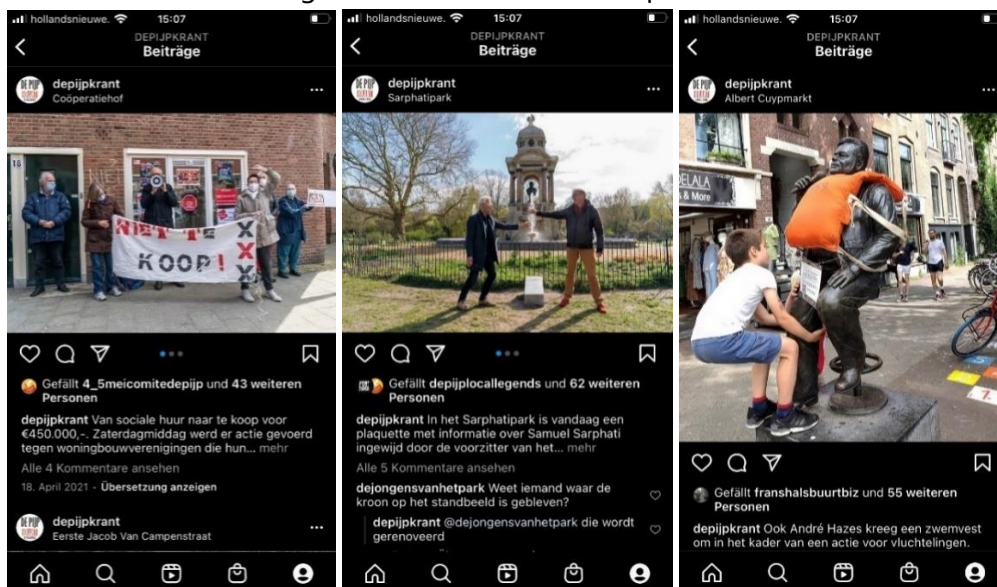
hollandsnieuwe. 15:07
DEPIJPKRANT
Beiträge

depijpkrant
Coöperatiehof

NIET TE KOOP! XXX

Gefällt 4_5meicomitedepijp und 43 weiteren Personen

depijpkrant Van sociale huur naar te koop voor €450.000,-. Zaterdagmiddag werd er actie gevoerd tegen woningbouwverenigingen die hun... mehr

Alle 4 Kommentare ansehen

18. April 2021 · Übersetzung anzeigen

depijpkrant
Eerste Jacob Van Campenstraat

hollandsnieuwe. 15:07
DEPIJPKRANT
Beiträge

depijpkrant
Sarphatipark

Gefällt depijplocallegends und 62 weiteren Personen

depijpkrant In het Sarphatipark is vandaag een plaquette met informatie over Samuel Sarphati ingewijd door de voorzitter van het... mehr

Alle 5 Kommentare ansehen

dejongensvanhetpark Weet iemand waar de kroon op het standbeeld is gebleven?

depijpkrant @dejongensvanhetpark die wordt gerenoveerd

hollandsnieuwe. 15:07
DEPIJPKRANT
Beiträge

depijpkrant
Albert Cuypmarkt

DELALA
& More

Gefällt franshalsbuurtbiz und 55 weiteren Personen

depijpkrant Ook André Hazes kreeg een zwemvest om in het kader van een actie voor vluchtelingen.